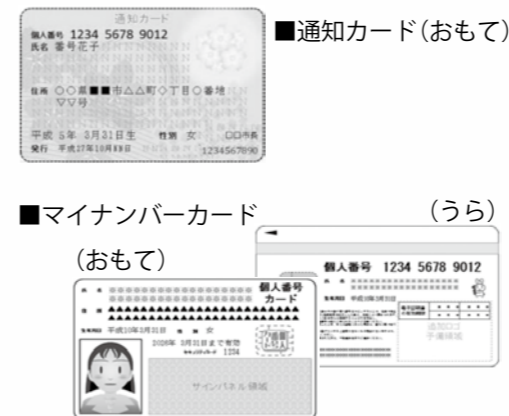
通知カード
個人番号 1234 5678 9012
氏名 番号花子

住所 ○○県■■市△△町◇丁目○番地 ▽▽号

平成 5年 3月31日生 性別 女 ○○市長
発行 平成27年10月5日 1234567890

■通知カード(おもて)

■マイナンバーカード

(うら)

個人番号 1234 5678 9012

(おもて)

個人番号カード

2026年 3月31日まで有効

1234

サインパネル領域